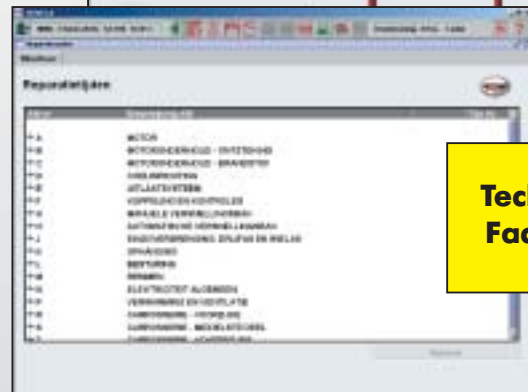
Reparatietijden

MOTOR
MOTORONDERHOUD - ONTSTEKING
MOTORONDERHOUD - BRANDSTOF
KOELSYSTEEM
UITLAATSYSTEEM
KOPPELING EN KONTROLES
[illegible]
AUTOMATISCHE VERSNELLINGSBAK
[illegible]
OPHANGING
REMMEN
ELEKTRICITEIT ALGEMEEN
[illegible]
CARROSSERIE - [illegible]
CARROSSERIE - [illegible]
CARROSSERIE - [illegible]

Tec
Fa